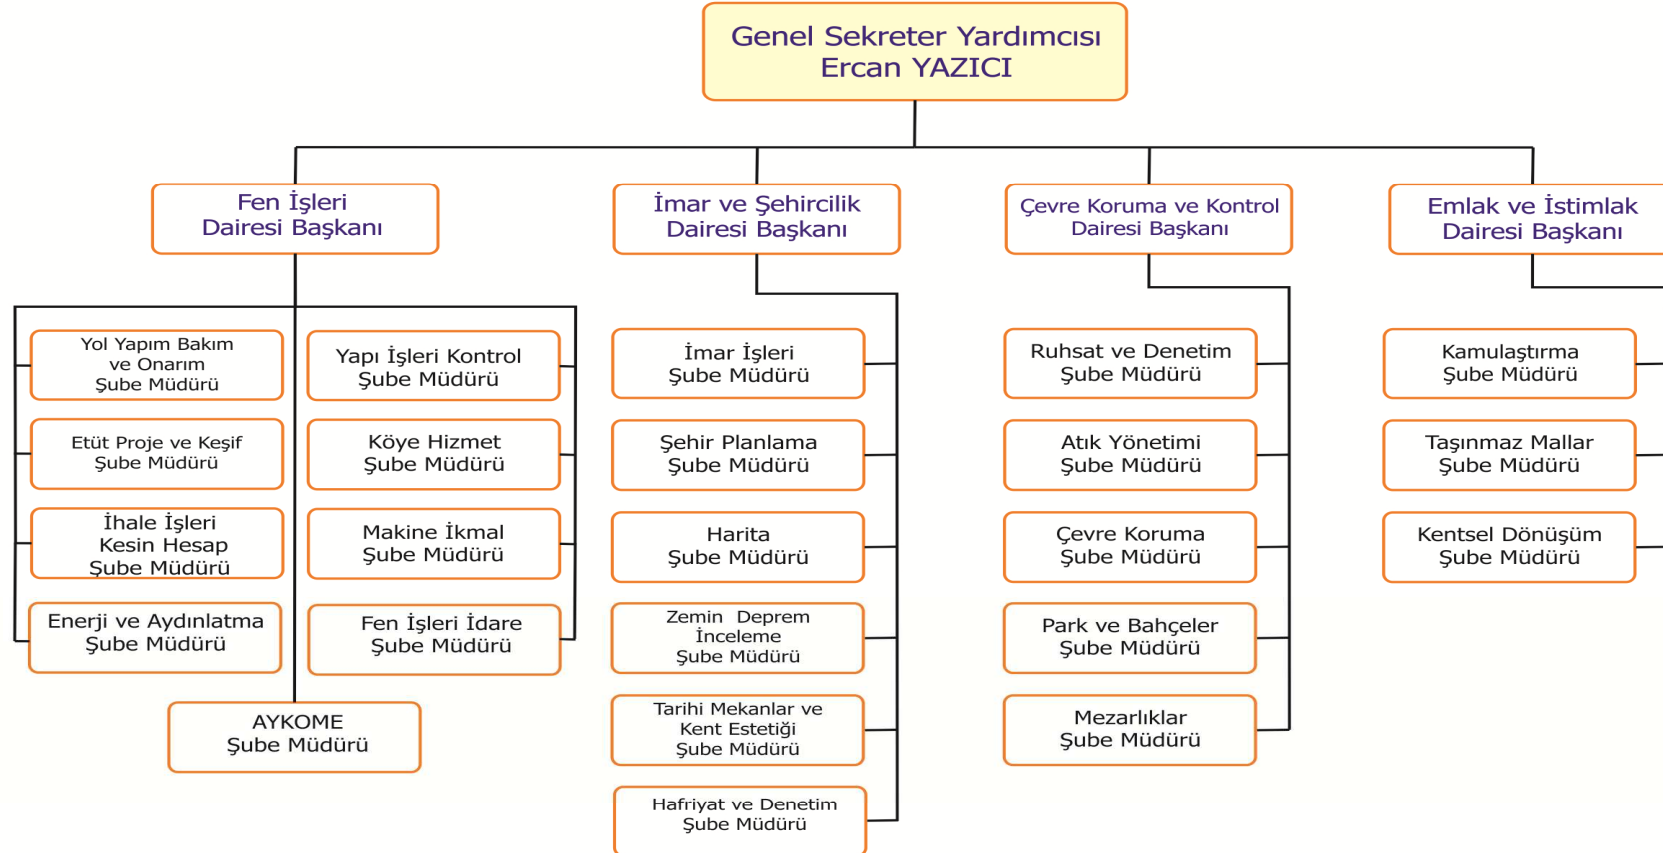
Genel Sekreter Yardımcısı
Ercan YAZICI

Fen İşleri
Dairesi Başkanı

Yol Yapım Bakım ve Onarım Şube Müdürü

Etüt Proje ve Keşif Şube Müdürü

İhale İşleri Kesin Hesap Şube Müdürü

Enerji ve Aydınlatma Şube Müdürü

Yapı İşleri Kontrol Şube Müdürü

Köye Hizmet Şube Müdürü

Makine İkmal Şube Müdürü

Fen İşleri İdare Şube Müdürü

AYKOME Şube Müdürü

İmar ve Şehircilik
Dairesi Başkanı

İmar İşleri Şube Müdürü

Şehir Planlama Şube Müdürü

Harita Şube Müdürü

Zemin Deprem İnceleme Şube Müdürü

Tarihi Mekanlar ve Kent Estetiği Şube Müdürü

Hafriyat ve Denetim Şube Müdürü

Çevre Koruma ve Kontrol
Dairesi Başkanı

Ruhsat ve Denetim Şube Müdürü

Atık Yönetimi Şube Müdürü

Çevre Koruma Şube Müdürü

Park ve Bahçeler Şube Müdürü

Mezarlıklar Şube Müdürü

Emlak ve İstimlak
Dairesi Başkanı

Kamulaştırma Şube Müdürü

Taşınmaz Mallar Şube Müdürü

Kentsel Dönüşüm Şube Müdürü